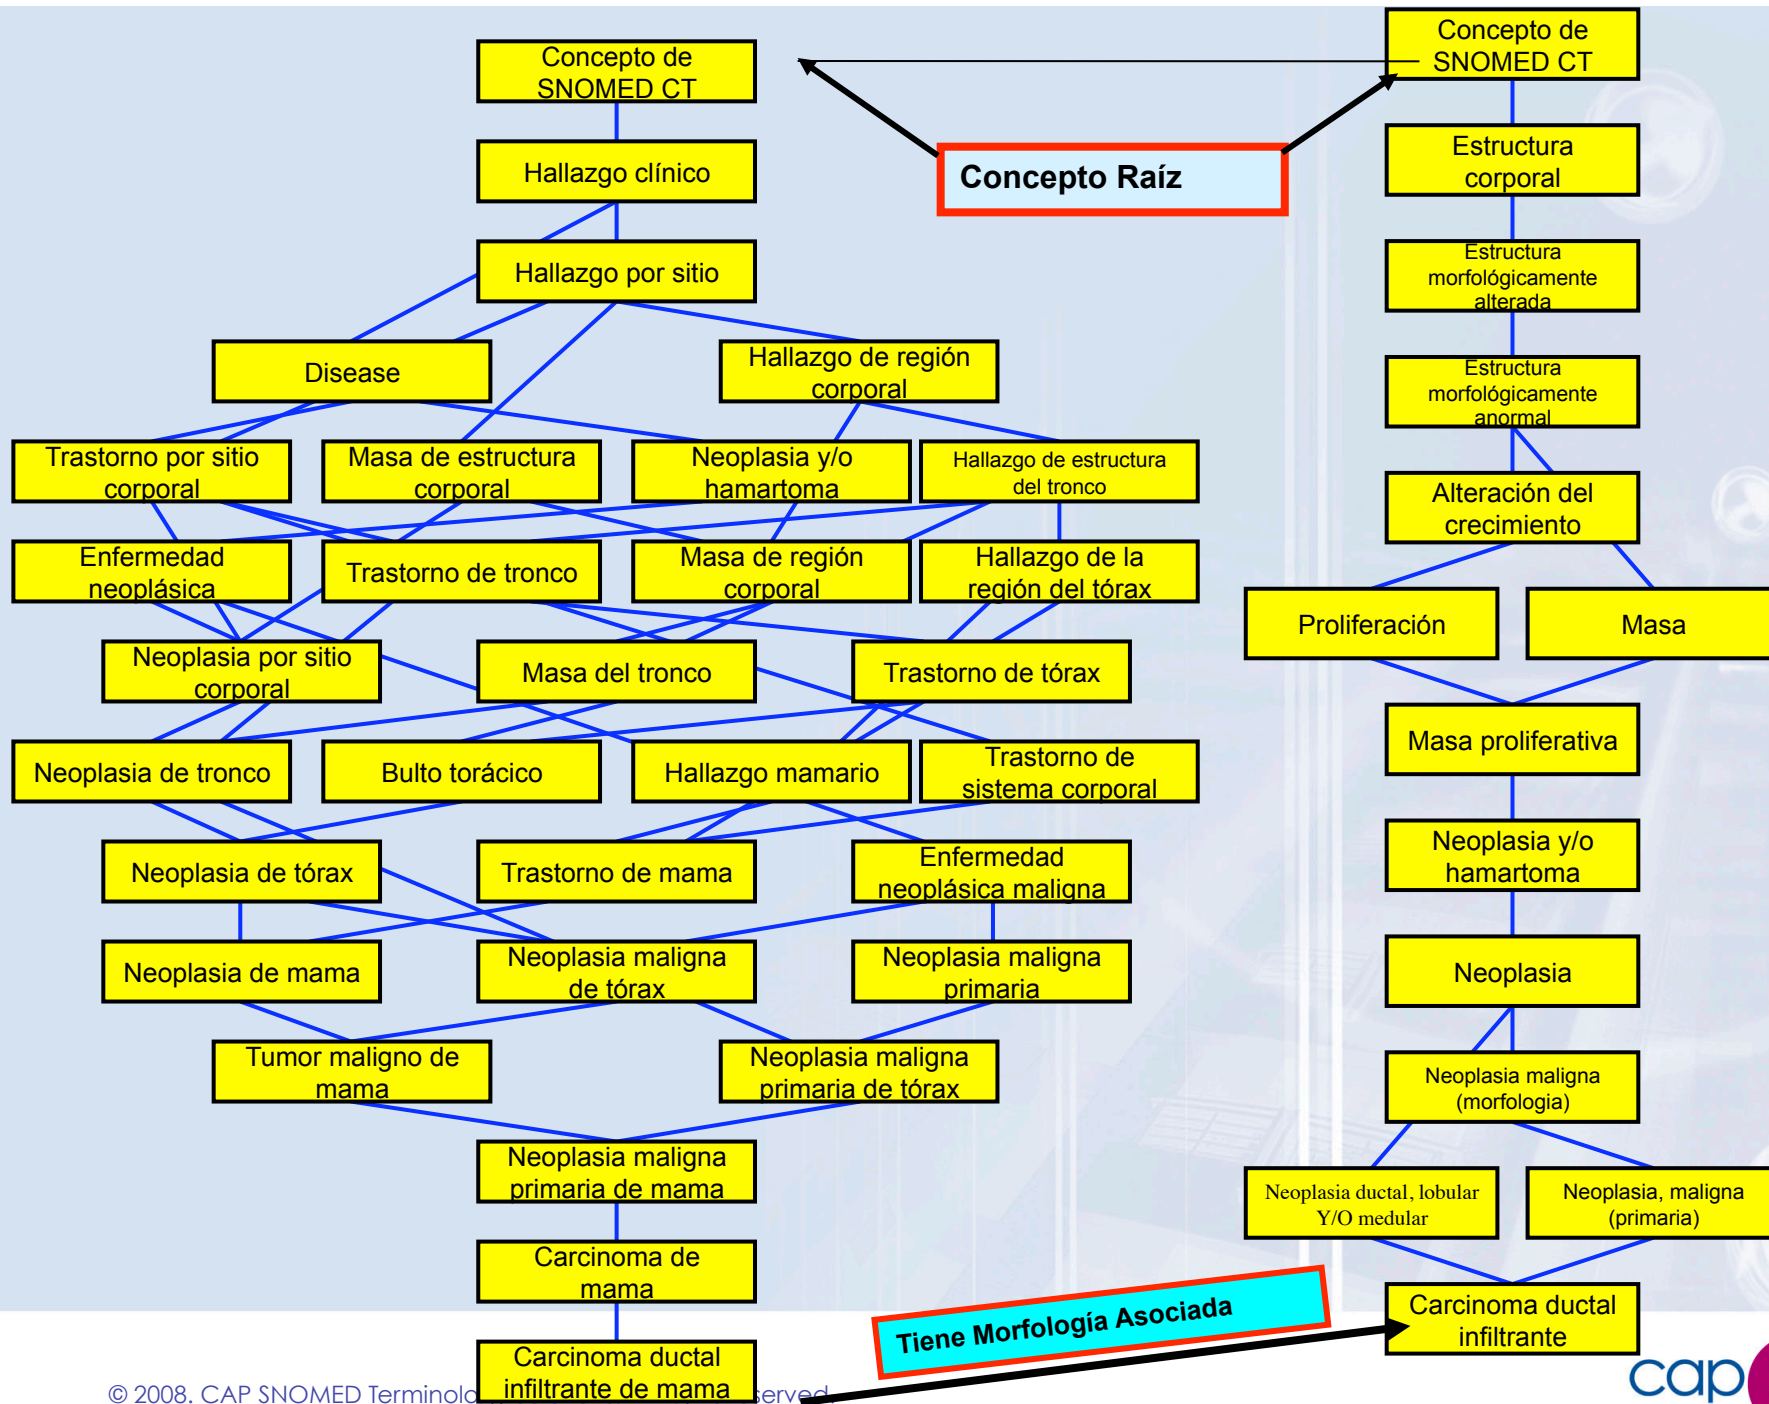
Concepto de SNOMED CT

Hallazgo clínico

Hallazgo por sitio

Disease

Hallazgo de región corporal

Trastorno por sitio corporal

Masa de estructura corporal

Neoplasia y/o hamartoma

Hallazgo de estructura del tronco

Enfermedad neoplásica

Trastorno de tronco

Masa de región corporal

Hallazgo de la región del tórax

Neoplasia por sitio corporal

Masa del tronco

Trastorno de tórax

Neoplasia de tronco

Bulto torácico

Hallazgo mamario

Trastorno de sistema corporal

Neoplasia de tórax

Trastorno de mama

Enfermedad neoplásica maligna

Neoplasia de mama

Neoplasia maligna de tórax

Neoplasia maligna primaria

Tumor maligno de mama

Neoplasia maligna primaria de tórax

Neoplasia maligna primaria de mama

Carcinoma de mama

Carcinoma ductal infiltrante de mama

Concepto Raíz

Concepto de SNOMED CT

Estructura corporal

Estructura morfológicamente alterada

Estructura morfológicamente anormal

Alteración del crecimiento

Proliferación

Masa

Masa proliferativa

Neoplasia y/o hamartoma

Neoplasia

Neoplasia maligna (morfologia)

Neoplasia ductal, lobular Y/O medular

Neoplasia, maligna (primaria)

Carcinoma ductal infiltrante

Tiene Morfología Asociada

© 2008. CAP SNOMED Terminolo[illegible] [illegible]served

cap